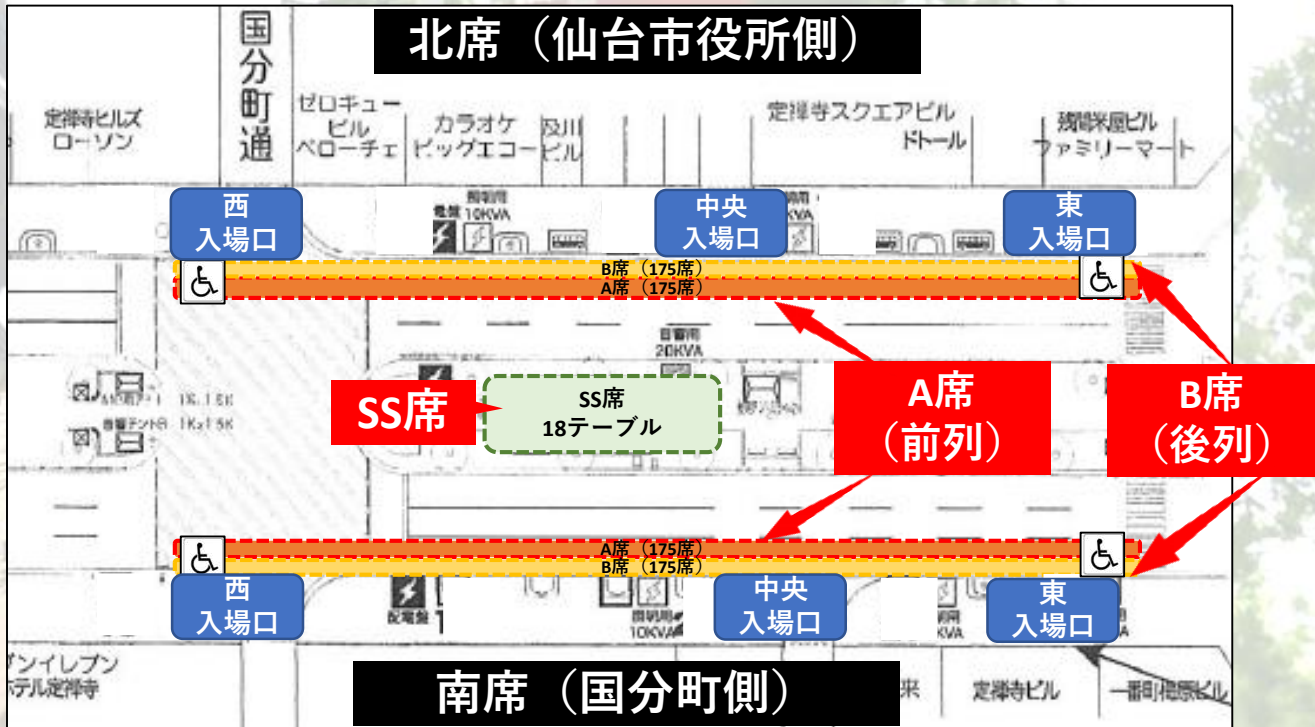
北席（仙台市役所側）

国分町通

定禅寺ヒルズ ローソン

ゼロキュービル ベローチェ

カラオケ ビッグエコー

及川ビル

定禅寺スクエアビル ドトール

残間米屋ビル ファミリーマート

西 入場口

中央 入場口

東 入場口

電盤

10KVA

B席（175席）
A席（175席）

20KVA

SS席

SS席 18テーブル

A席（前列）

B席（後列）

1K, 1.5K

A席（175席）
B席（175席）

西 入場口

中央 入場口

東 入場口

10KVA

セブンイレブン ホテル定禅寺

南席（国分町側）

定禅寺ビル

一番町櫓ビル